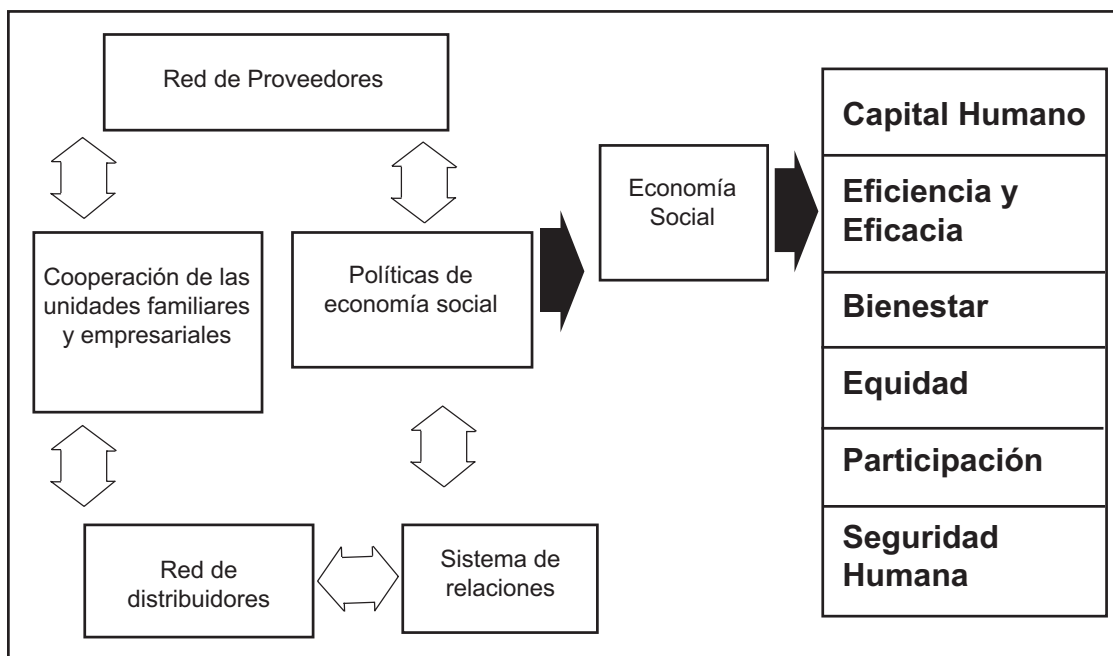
Red de Proveedores

Cooperación de las unidades familiares y empresariales

Políticas de economía social

Economía Social

Red de distribuidores

Sistema de relaciones

Capital Humano

Eficiencia y Eficacia

Bienestar

Equidad

Participación

Seguridad Humana